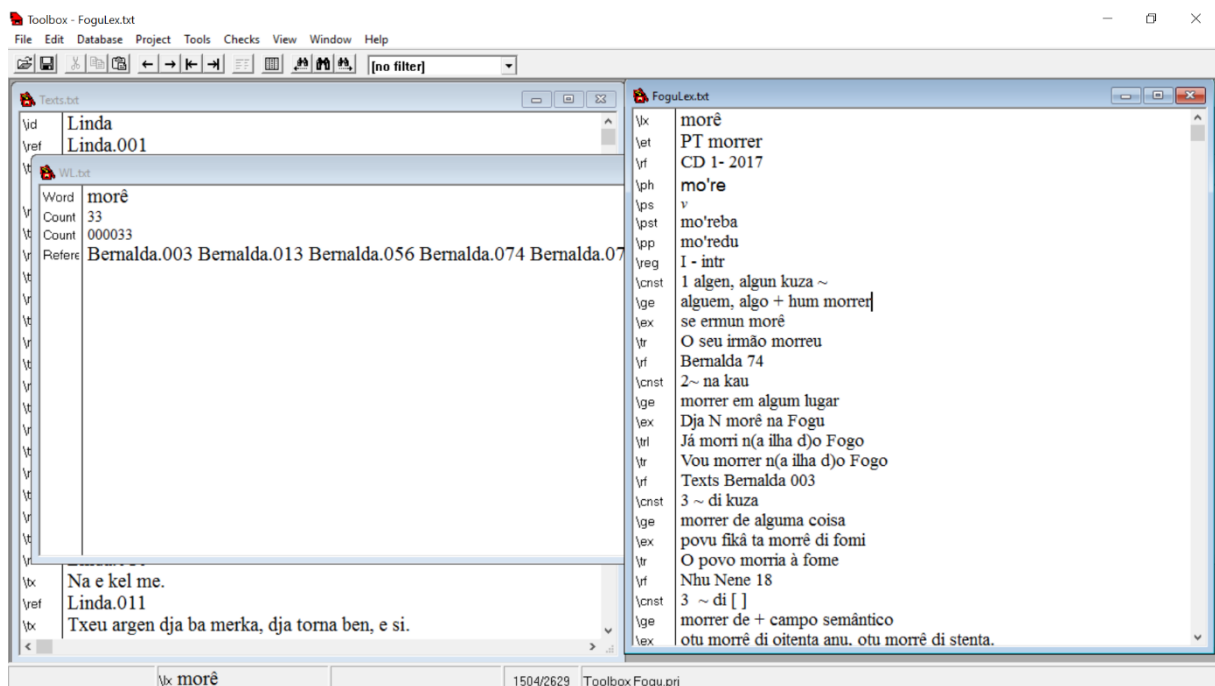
Toolbox - FoguLex.txt

File Edit Database Project Tools Checks View Window Help

[no filter]

Texts.txt

\id Linda
\ref Linda.001

WL.txt

Word morê
Count 33
Count 000033
Refere Bernalda.003 Bernalda.013 Bernalda.056 Bernalda.074 Bernalda.07

\tx Na e kel me.
\ref Linda.011
\tx Txeu argen dja ba merka, dja torna ben, e si.

FoguLex.txt

\lx morê
\et PT morrer
\rf CD 1- 2017
\ph mo're
\ps v
\pst mo'reba
\pp mo'redu
\reg I - intr
\cnst 1 algen, algun kuza ~
\ge alguem, algo + hum morrer
\ex se ermun morê
\tr O seu irmão morreu
\rf Bernalda 74
\cnst 2~ na kau
\ge morrer em algum lugar
\ex Dja N morê na Fogu
\trl Já morri n(a ilha d)o Fogo
\tr Vou morrer n(a ilha d)o Fogo
\rf Texts Bernalda 003
\cnst 3 ~ di kuza
\ge morrer de alguma coisa
\ex povu fikâ ta morrê di fomi
\tr O povo morria à fome
\rf Nhu Nene 18
\cnst 3 ~ di [ ]
\ge morrer de + campo semântico
\ex otu morrê di oitenta anu. otu morrê di stenta.

\lx morê 1504/2629 Toolbox Fogu.prj